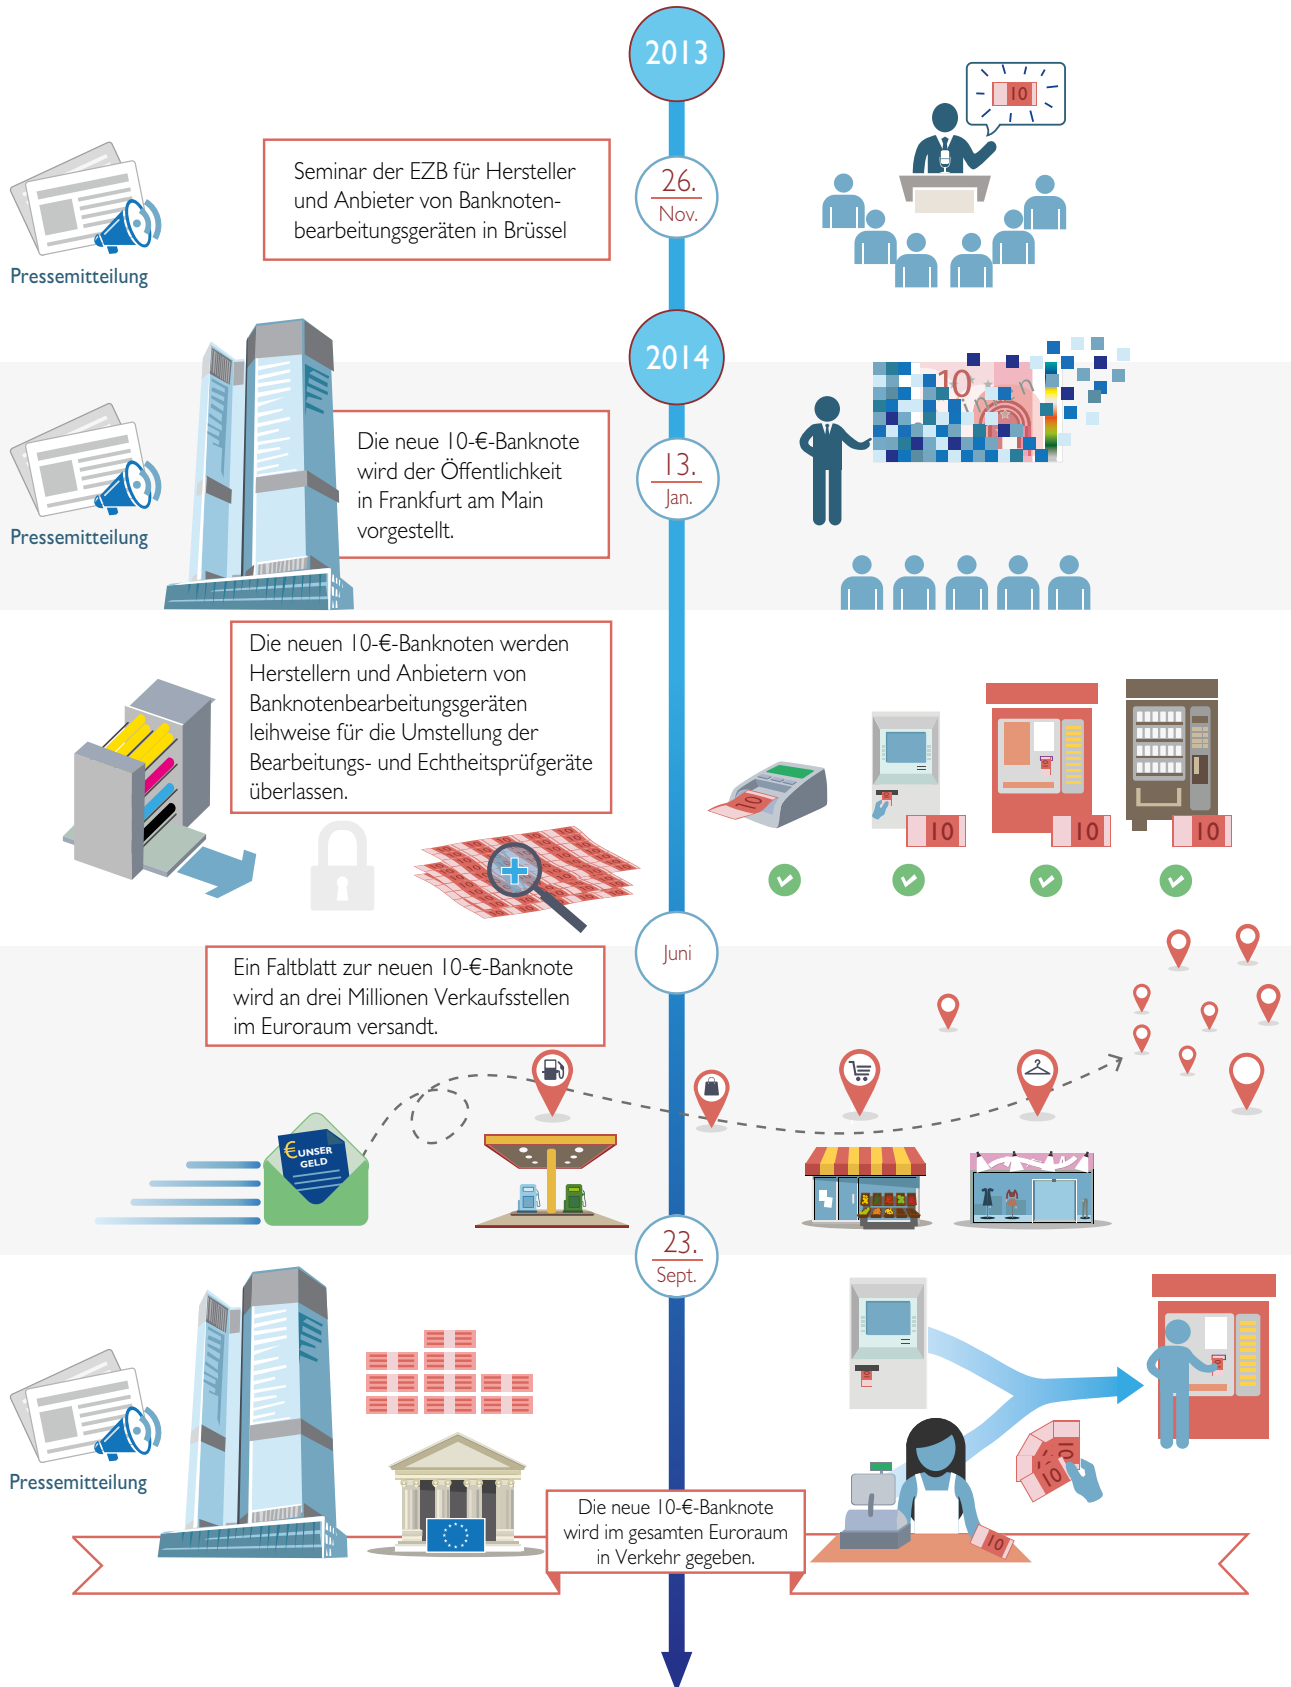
2013

Pressemitteilung

Seminar der EZB für Hersteller und Anbieter von Banknotenbearbeitungsgeräten in Brüssel

26. Nov.

10

2014

Pressemitteilung

Die neue 10-€-Banknote wird der Öffentlichkeit in Frankfurt am Main vorgestellt.

13. Jan.

10

Die neuen 10-€-Banknoten werden Herstellern und Anbietern von Banknotenbearbeitungsgeräten leihweise für die Umstellung der Bearbeitungs- und Echtheitsprüfgeräte überlassen.

10

10

10

10

Juni

Ein Faltblatt zur neuen 10-€-Banknote wird an drei Millionen Verkaufsstellen im Euroraum versandt.

€ UNSER GELD

23. Sept.

Pressemitteilung

Die neue 10-€-Banknote wird im gesamten Euroraum in Verkehr gegeben.

10

10

10